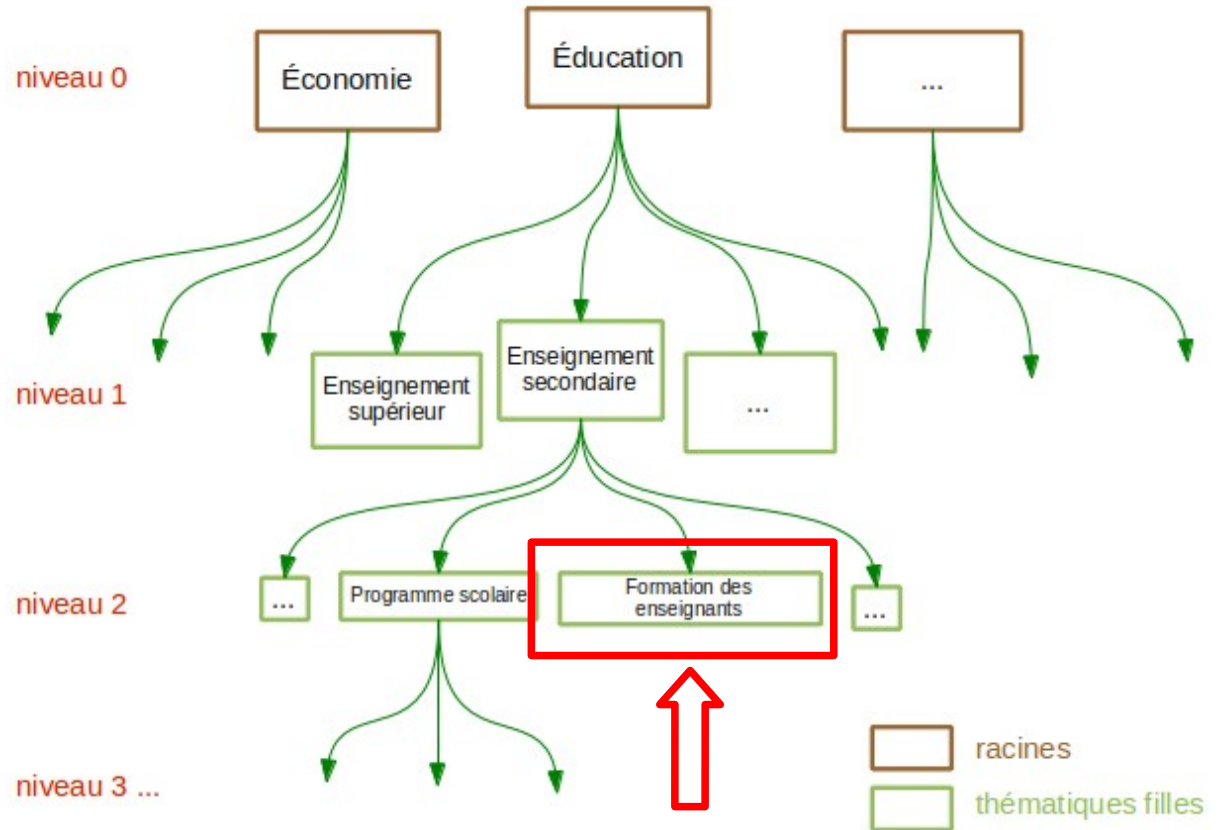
niveau 0

Économie

Éducation

...

niveau 1

Enseignement supérieur

Enseignement secondaire

...

niveau 2

...

Programme scolaire

Formation des enseignants

...

niveau 3 ...

racines

thématiques filles